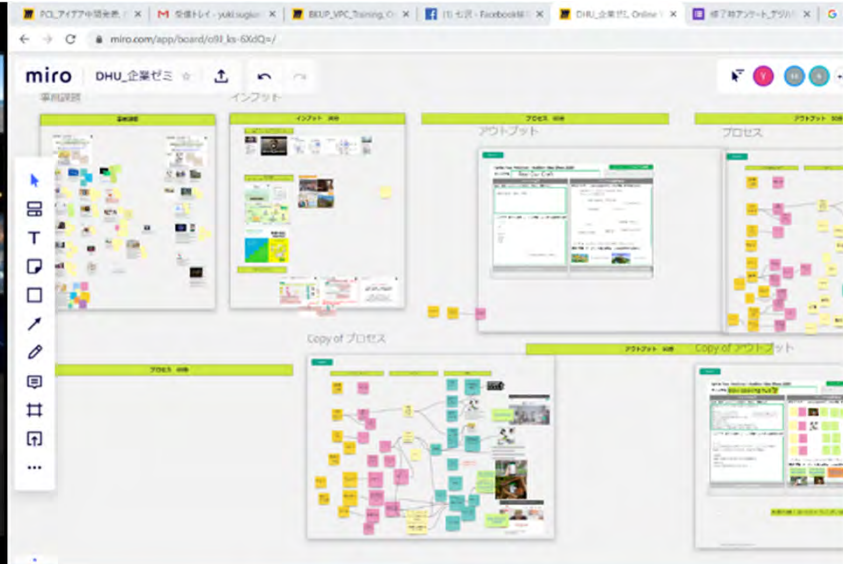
PCL_アイデア中間発表 | 受信トレイ - yuki.sugiura | BKUP_VPC_Training | (1) 七沢 - Facebook | DHU_企業ゼミ Online | 修了時アンケート_デジハリ

miro.com/app/board/o9J_ks-6XdQ=/

miro DHU_企業ゼミ

事前課題

インプット

プロセス

アウトプット

アウトプット

プロセス

Copy of プロセス

プロセス

アウトプット

Copy of アウトプット